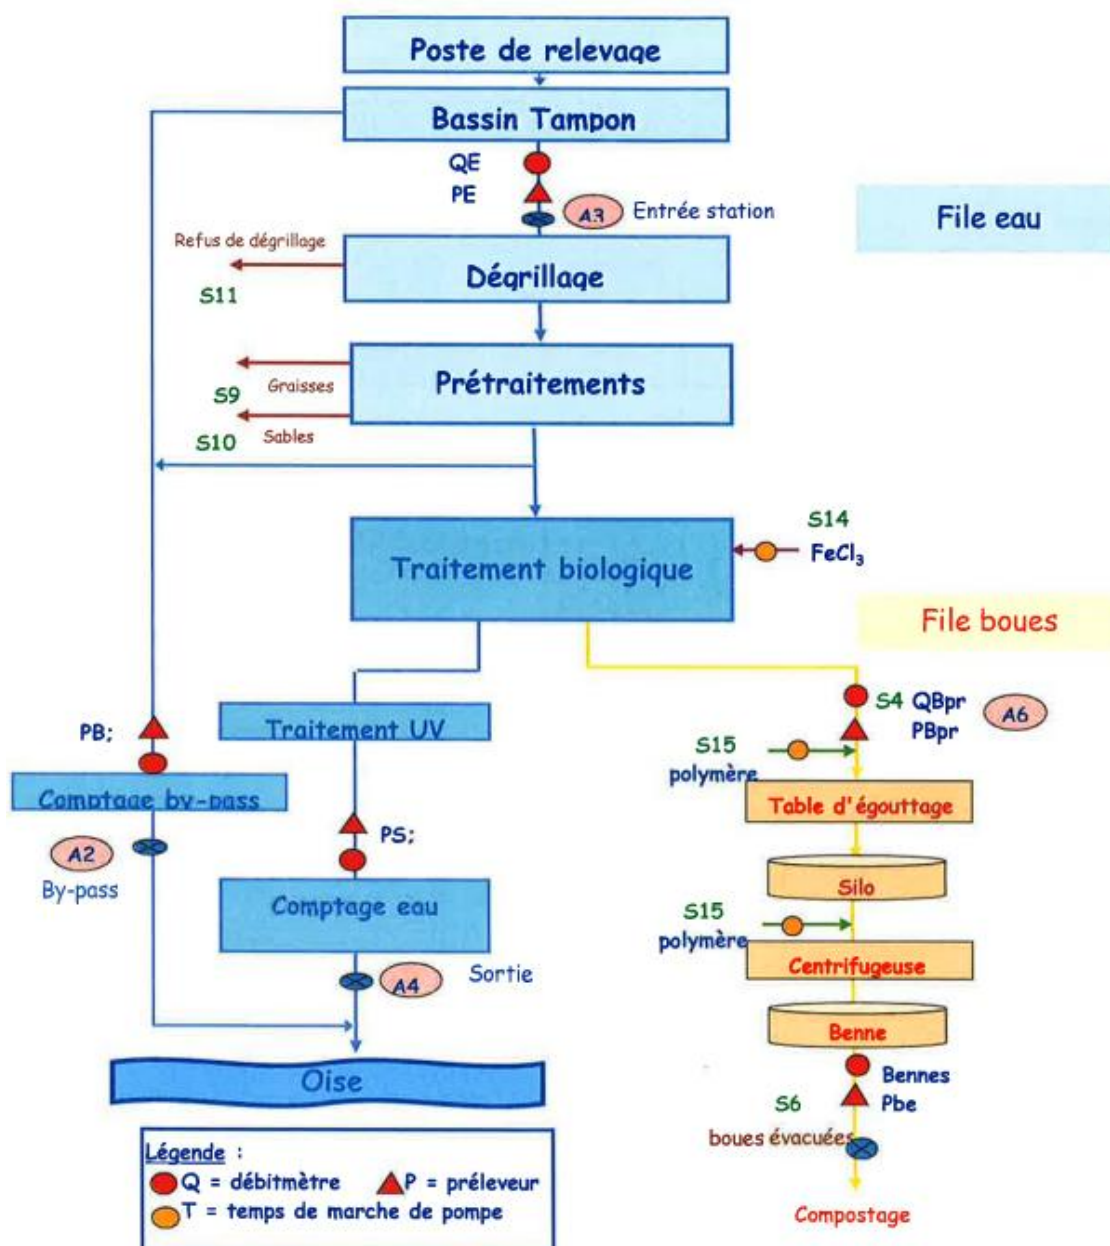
Poste de relevage

Bassin Tampon

QE
PE
A3 Entrée station

File eau

Refus de dégrillage
S11
Dégrillage

Prétraitements
Graisses
S9
Sables
S10

Traitement biologique
S14
$FeCl_3$

File boues

PB;
Comptage by-pass
A2
By-pass

Traitement UV
PS;
Comptage eau
A4
Sortie

Oise

S4 QBpr
PBpr
A6
S15
polymère
Table d'égouttage
Silo
S15
polymère
Centrifugeuse
Benne
Bennes
Pbe
S6
boues évacuées
Compostage

Légende :
Q = débitmètre P = préleveur
T = temps de marche de pompe